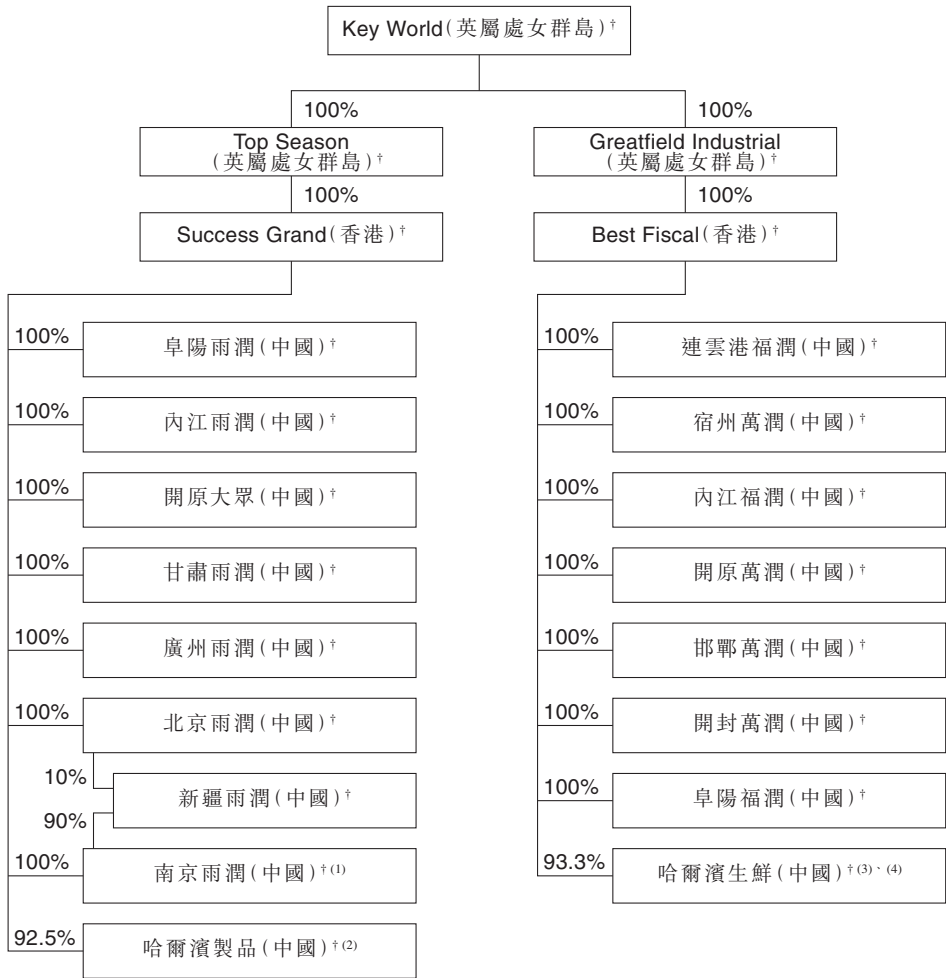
Key World(英屬處女群島)†

100%

Top Season (英屬處女群島)†

100%

Success Grand(香港)†

100%

Greatfield Industrial (英屬處女群島)†

100%

Best Fiscal(香港)†

100%
阜陽雨潤(中國)†

100%
內江雨潤(中國)†

100%
開原大眾(中國)†

100%
甘肅雨潤(中國)†

100%
廣州雨潤(中國)†

100%
北京雨潤(中國)†

10%
新疆雨潤(中國)†

90%

100%
南京雨潤(中國)†(1)

92.5%
哈爾濱製品(中國)†(2)

100%
連雲港福潤(中國)†

100%
宿州萬潤(中國)†

100%
內江福潤(中國)†

100%
開原萬潤(中國)†

100%
邯鄲萬潤(中國)†

100%
開封萬潤(中國)†

100%
阜陽福潤(中國)†

93.3%
哈爾濱生鮮(中國)†(3)、(4)